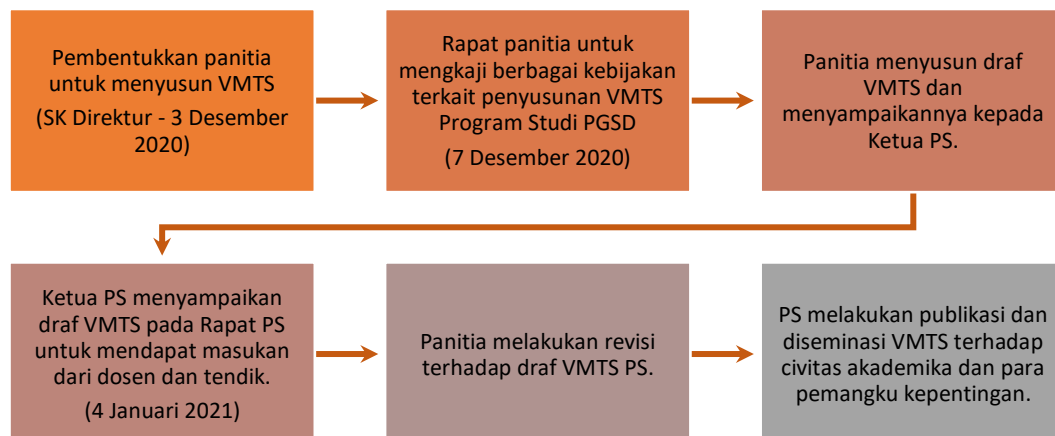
Pembentukkan panitia untuk menyusun VMTS

(SK Direktur - 3 Desember 2020)

Rapat panitia untuk mengkaji berbagai kebijakan terkait penyusunan VMTS Program Studi PGSD

(7 Desember 2020)

Panitia menyusun draf VMTS dan menyampaikannya kepada Ketua PS.

Ketua PS menyampaikan draf VMTS pada Rapat PS untuk mendapat masukan dari dosen dan tendik.

(4 Januari 2021)

Panitia melakukan revisi terhadap draf VMTS PS.

PS melakukan publikasi dan diseminasi VMTS terhadap civitas akademika dan para pemangku kepentingan.